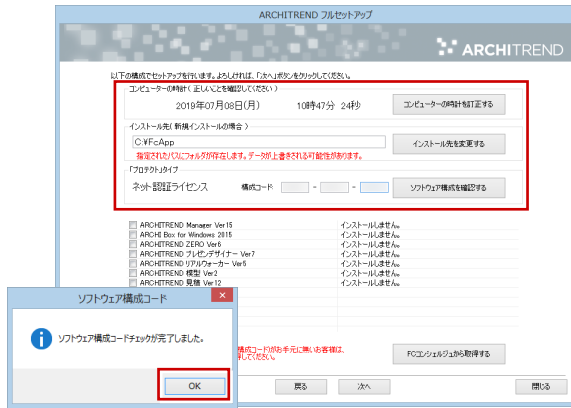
ARCHITREND フルセットアップ

ARCHITREND

以下の構成でセットアップを行います。よろしければ、「次へ」ボタンをクリックしてください。

コンピューターの時計（正しいことを確認してください）

2019年07月08日(月)　10時47分 24秒

コンピューターの時計を訂正する

インストール先（新規インストールの場合）

C:¥FcApp

インストール先を変更する

指定されたパスにフォルダが存在します。データが上書きされる可能性があります。

「プロテクト」タイプ

ネット認証ライセンス　構成コード：　-　-

ソフトウェア構成を確認する

| | |
|---|---|
| ARCHITREND Manager Ver15 | インストールしません。 |
| ARCHI Box for Windows 2015 | インストールしません。 |
| ARCHITREND ZERO Ver6 | インストールしません。 |
| ARCHITREND プレゼンデザイナー Ver7 | インストールしません。 |
| ARCHITREND リアルウォーカー Ver5 | インストールしません。 |
| ARCHITREND 模型 Ver2 | インストールしません。 |
| ARCHITREND 見積 Ver12 | インストールしません。 |

構成コードがお手元に無い場合は、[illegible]してください。

FCコンシェルジュから取得する

戻る　次へ　閉じる

ソフトウェア構成コード

ソフトウェア構成コードチェックが完了しました。

OK